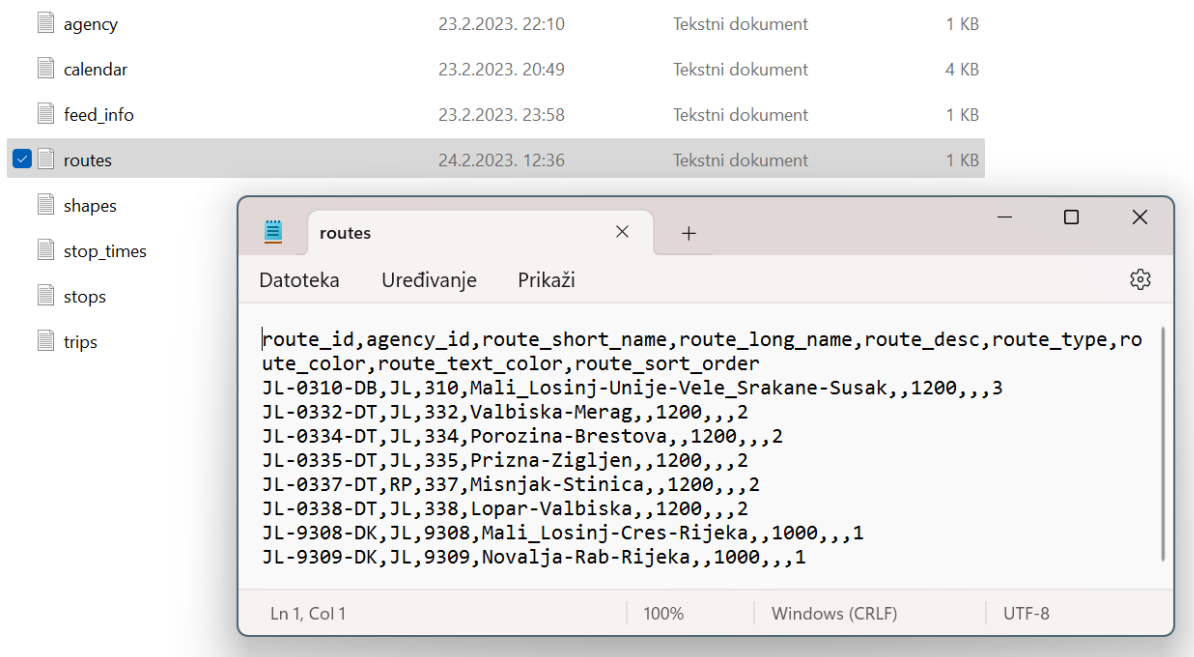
| | | | |
|---|---|---|---|
| agency | 23.2.2023. 22:10 | Tekstni dokument | 1 KB |
| calendar | 23.2.2023. 20:49 | Tekstni dokument | 4 KB |
| feed_info | 23.2.2023. 23:58 | Tekstni dokument | 1 KB |
| routes | 24.2.2023. 12:36 | Tekstni dokument | 1 KB |
| shapes | | | |
| stop_times | | | |
| stops | | | |
| trips | | | |

routes

Datoteka Uređivanje Prikaži

route_id,agency_id,route_short_name,route_long_name,route_desc,route_type,route_color,route_text_color,route_sort_order
JL-0310-DB,JL,310,Mali_Losinj-Unije-Vele_Srakane-Susak,,1200,,,3
JL-0332-DT,JL,332,Valbiska-Merag,,1200,,,2
JL-0334-DT,JL,334,Porozina-Brestova,,1200,,,2
JL-0335-DT,JL,335,Prizna-Zigljen,,1200,,,2
JL-0337-DT,RP,337,Misnjak-Stinica,,1200,,,2
JL-0338-DT,JL,338,Lopar-Valbiska,,1200,,,2
JL-9308-DK,JL,9308,Mali_Losinj-Cres-Rijeka,,1000,,,1
JL-9309-DK,JL,9309,Novalja-Rab-Rijeka,,1000,,,1

Ln 1, Col 1 | 100% | Windows (CRLF) | UTF-8